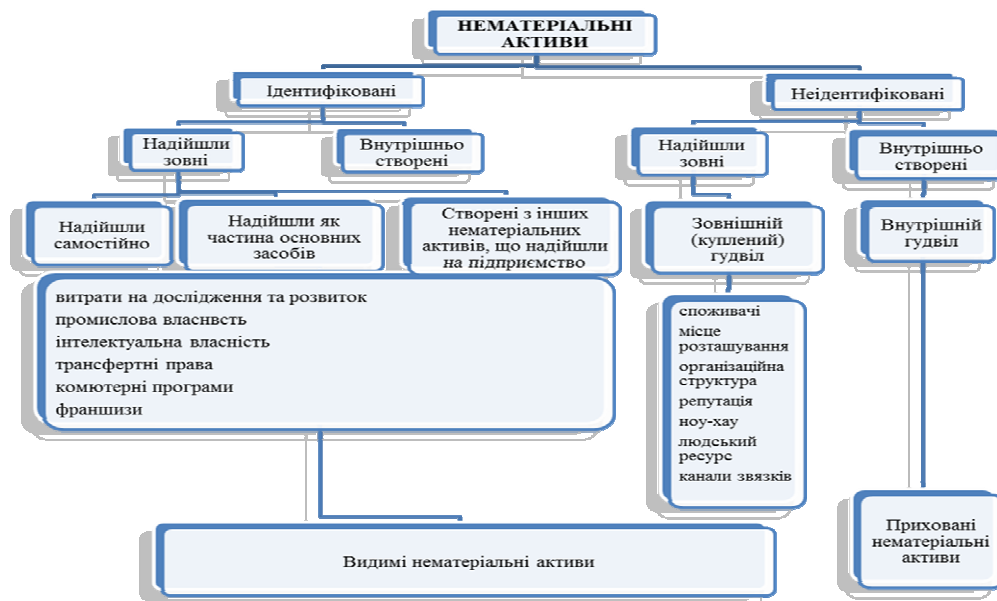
НЕМАТЕРІАЛЬНІ АКТИВИ

Ідентифіковані

Неідентифіковані

Надійшли зовні

Внутрішньо створені

Надійшли зовні

Внутрішньо створені

Надійшли самостійно

Надійшли як частина основних засобів

Створені з інших нематеріальних активів, що надійшли на підприємство

Зовнішній (куплений) гудвіл

Внутрішній гудвіл

витрати на дослідження та розвиток
промислова власнвсть
інтелектуальна власність
трансфертні права
комютерні програми
франшизи

споживачі
місце розташування
організаційна структура
репутація
ноу-хау
людський ресурс
канали звязків

Видимі нематеріальні активи

Приховані нематеріальні активи